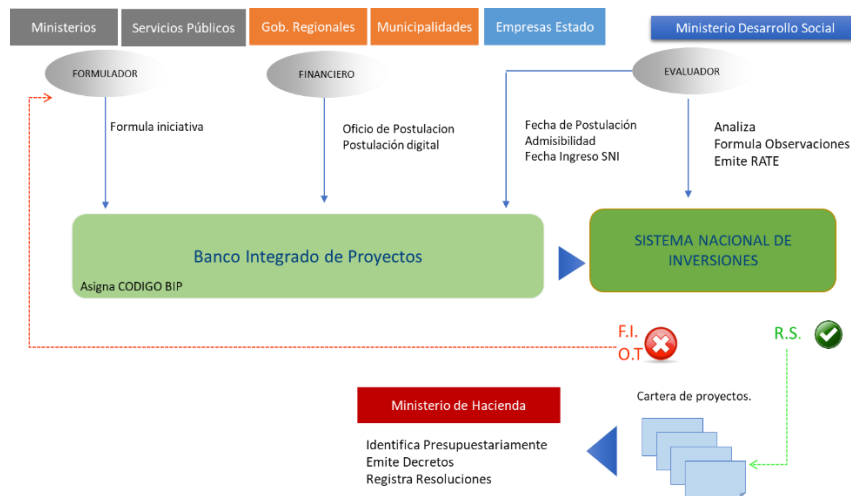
Ministerios
Servicios Públicos
Gob. Regionales
Municipalidades
Empresas Estado
Ministerio Desarrollo Social

FORMULADOR
FINANCIERO
EVALUADOR

Formula iniciativa

Oficio de Postulacion
Postulación digital

Fecha de Postulación
Admisibilidad
Fecha Ingreso SNI

Analiza
Formula Observaciones
Emite RATE

Banco Integrado de Proyectos
Asigna CODIGO BIP

SISTEMA NACIONAL DE INVERSIONES

F.I.
O.T

R.S.

Ministerio de Hacienda

Cartera de proyectos.

Identifica Presupuestariamente
Emite Decretos
Registra Resoluciones